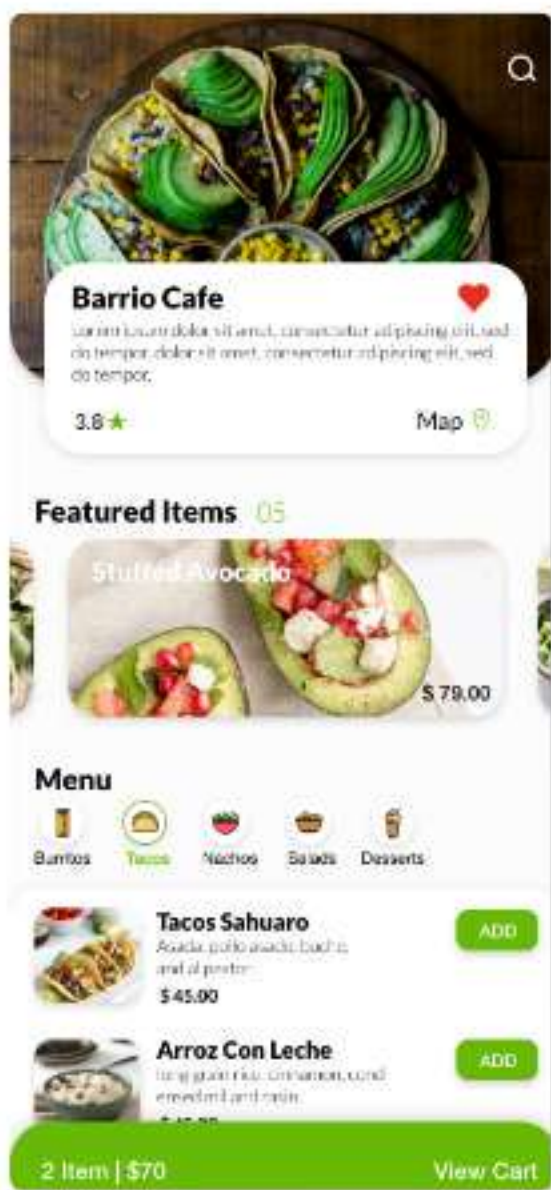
Barrio Cafe

Lorem ipsum dolor sit amet, consectetur adipiscing elit, sed do tempor, dolor sit amet, consectetur adipiscing elit, sed do tempor.

3.8 ★

Map

Featured Items 05

Stuffed Avocado

$ 79.00

Menu

Burritos

Tacos

Nachos

Salads

Desserts

Tacos Sahuaro

Asada, pollo asado, buche, and al pastor.

$45.00

ADD

Arroz Con Leche

long grain rice, cinnamon, condensed milk and raisin.

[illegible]

ADD

2 Item | $70

View Cart